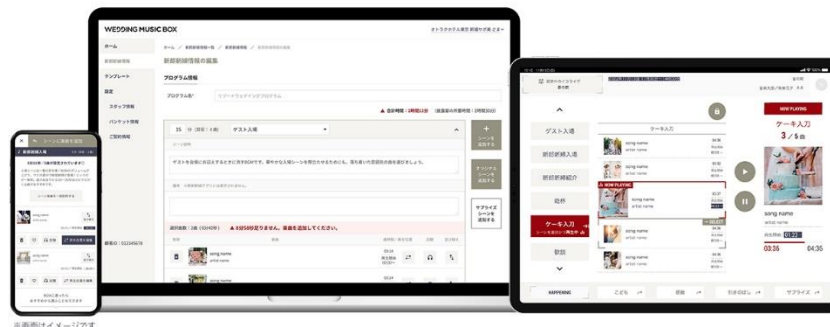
WEDDING MUSIC BOX

ホーム

テンプレート

設定

スタッフ情報

パンフレット情報

ご契約情報

新郎新婦情報の編集

プログラム情報

プログラム名

ゲスト入場

シーンを追加する

シーンを追加する

サプライズシーンを追加する

▲ 5秒以上足りません。楽曲を追加してください。

song name

artist name

song name

artist name

ゲスト入場

新郎新婦入場

新郎新婦紹介

乾杯

ケーキ入刀

歓談

ケーキ入刀

NOW PLAYING

song name

artist name

NOW PLAYING

ケーキ入刀

3 / 5曲

song name

artist name

03:36

04:35

HAPPENING

サプライズ

※画面はイメージです